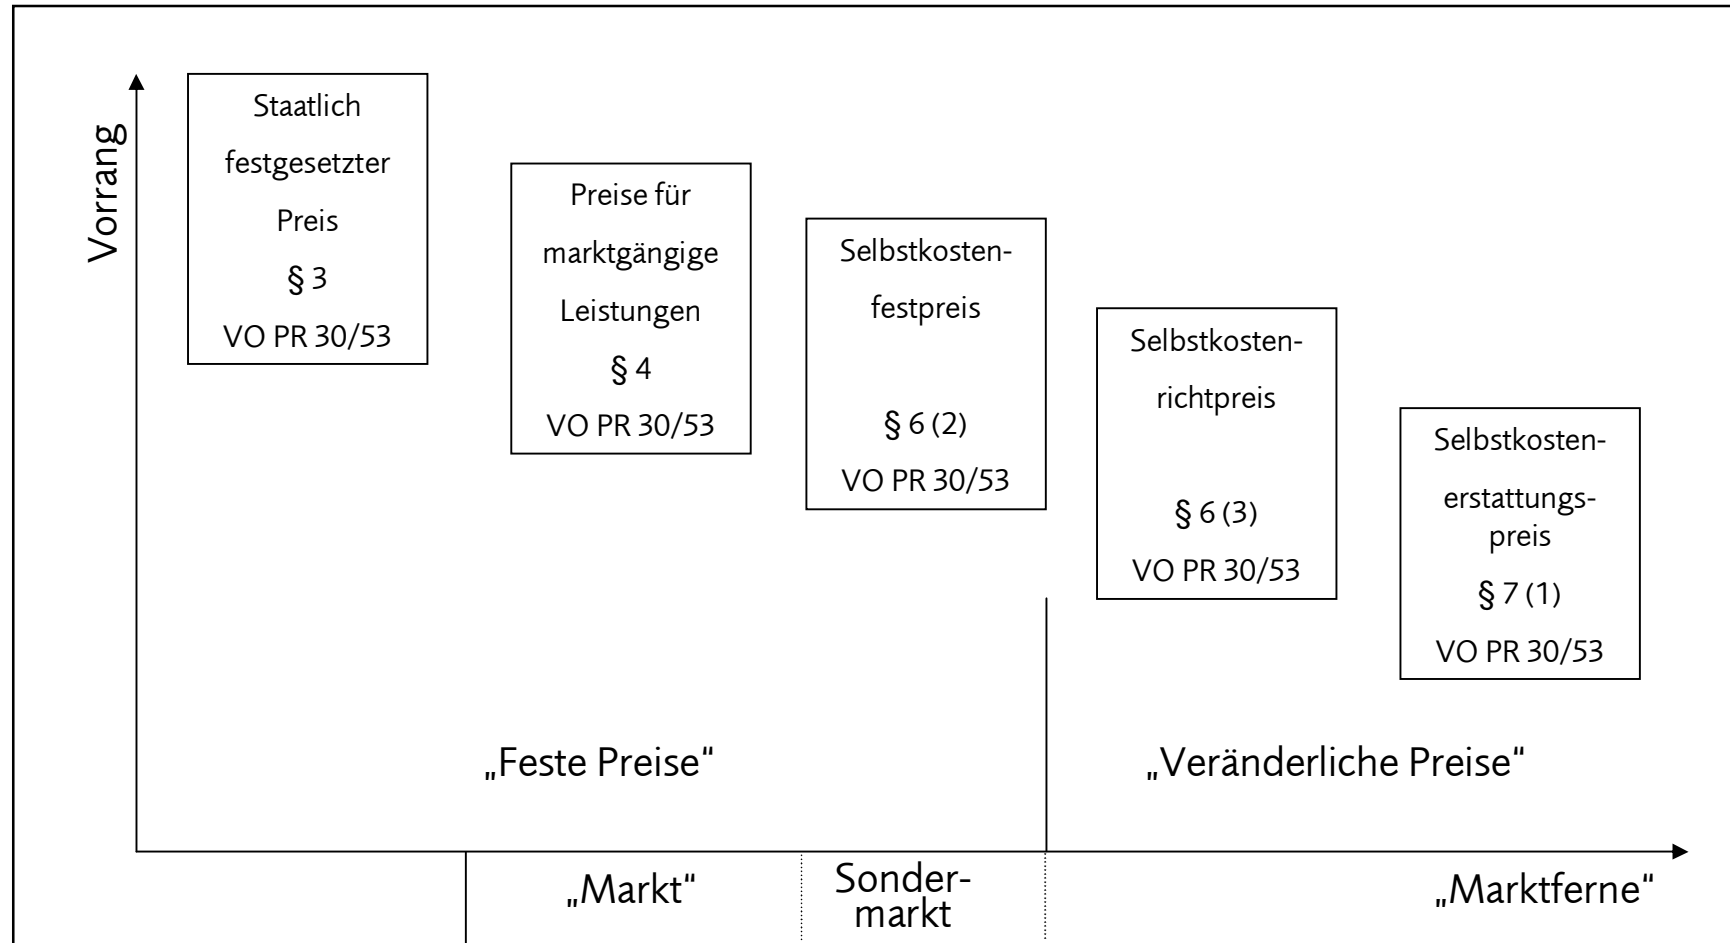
Vorrang

Staatlich festgesetzter Preis
§ 3
VO PR 30/53

Preise für marktgängige Leistungen
§ 4
VO PR 30/53

Selbstkostenfestpreis
§ 6 (2)
VO PR 30/53

Selbstkostenrichtpreis
§ 6 (3)
VO PR 30/53

Selbstkostenerstattungspreis
§ 7 (1)
VO PR 30/53

„Feste Preise"

„Veränderliche Preise"

„Markt"

Sondermarkt

„Marktferne"